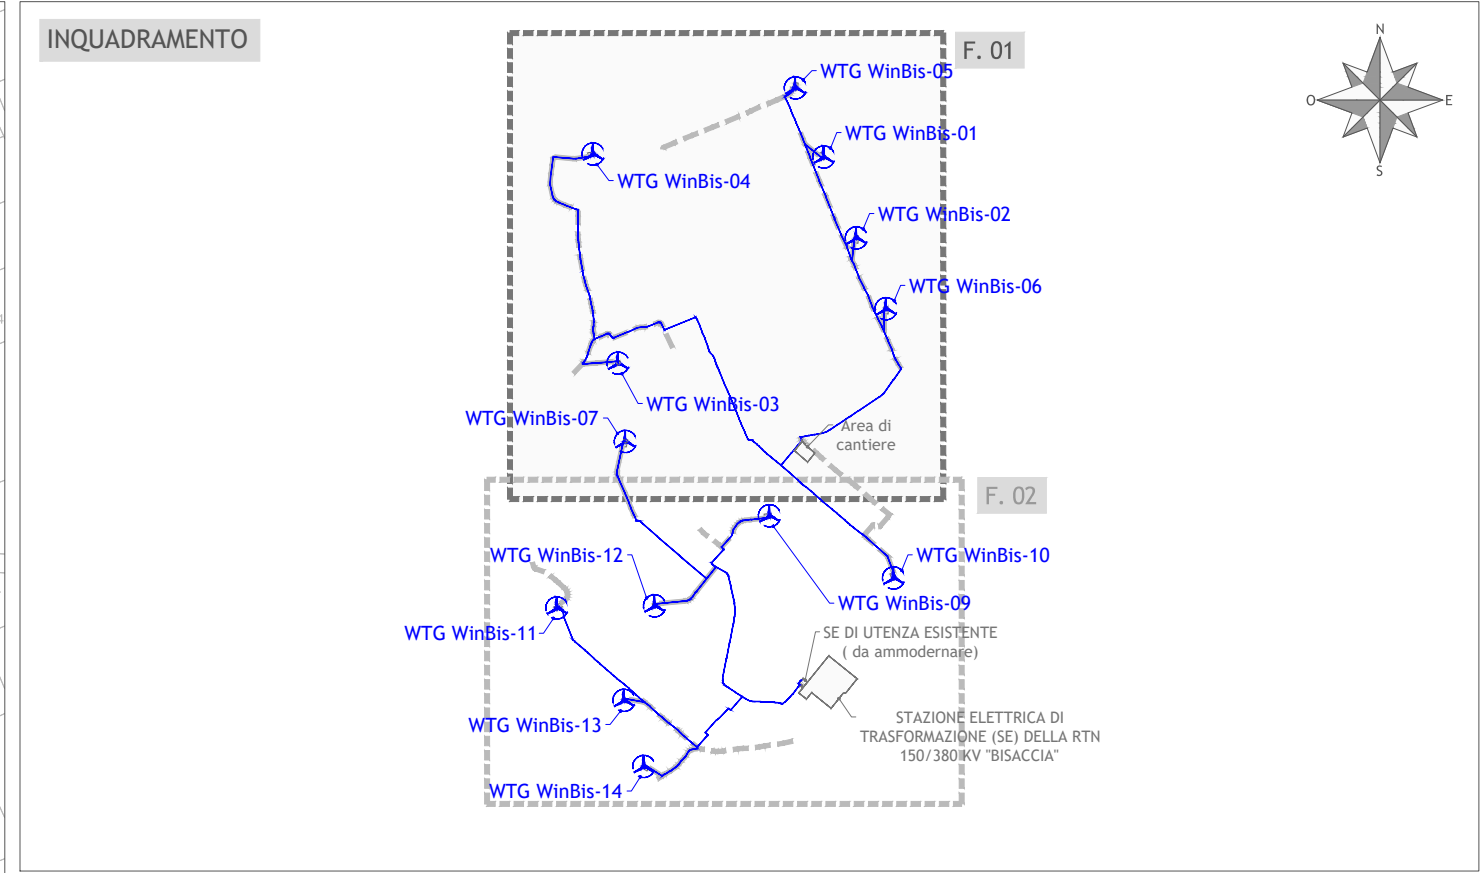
INQUADRAMENTO

F. 01

N
O
E
S

WTG WinBis-05
WTG WinBis-01
WTG WinBis-04
WTG WinBis-02
WTG WinBis-06
WTG WinBis-03
WTG WinBis-07
Area di cantiere

F. 02

WTG WinBis-12
WTG WinBis-10
WTG WinBis-09
WTG WinBis-11
SE DI UTENZA ESISTENTE ( da ammodernare)
STAZIONE ELETTRICA DI TRASFORMAZIONE (SE) DELLA RTN 150/380 KV "BISACCIA"
WTG WinBis-13
WTG WinBis-14